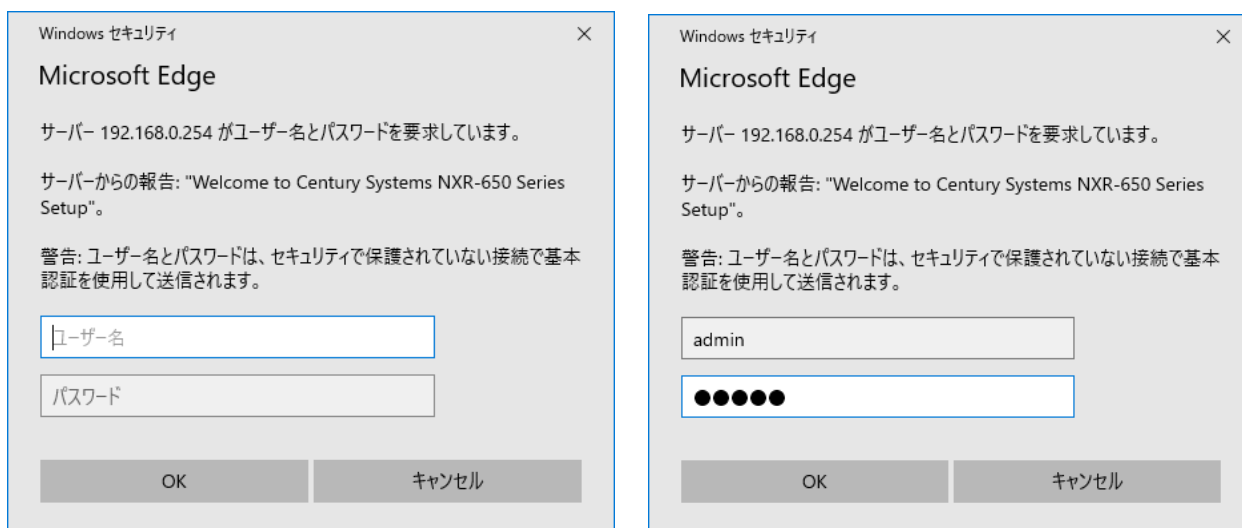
Windows セキュリティ
×

Microsoft Edge

サーバー 192.168.0.254 がユーザー名とパスワードを要求しています。

サーバーからの報告: "Welcome to Century Systems NXR-650 Series Setup"。

警告: ユーザー名とパスワードは、セキュリティで保護されていない接続で基本認証を使用して送信されます。

ユーザー名

パスワード

OK
キャンセル

Windows セキュリティ
×

Microsoft Edge

サーバー 192.168.0.254 がユーザー名とパスワードを要求しています。

サーバーからの報告: "Welcome to Century Systems NXR-650 Series Setup"。

警告: ユーザー名とパスワードは、セキュリティで保護されていない接続で基本認証を使用して送信されます。

admin

●●●●●

OK
キャンセル